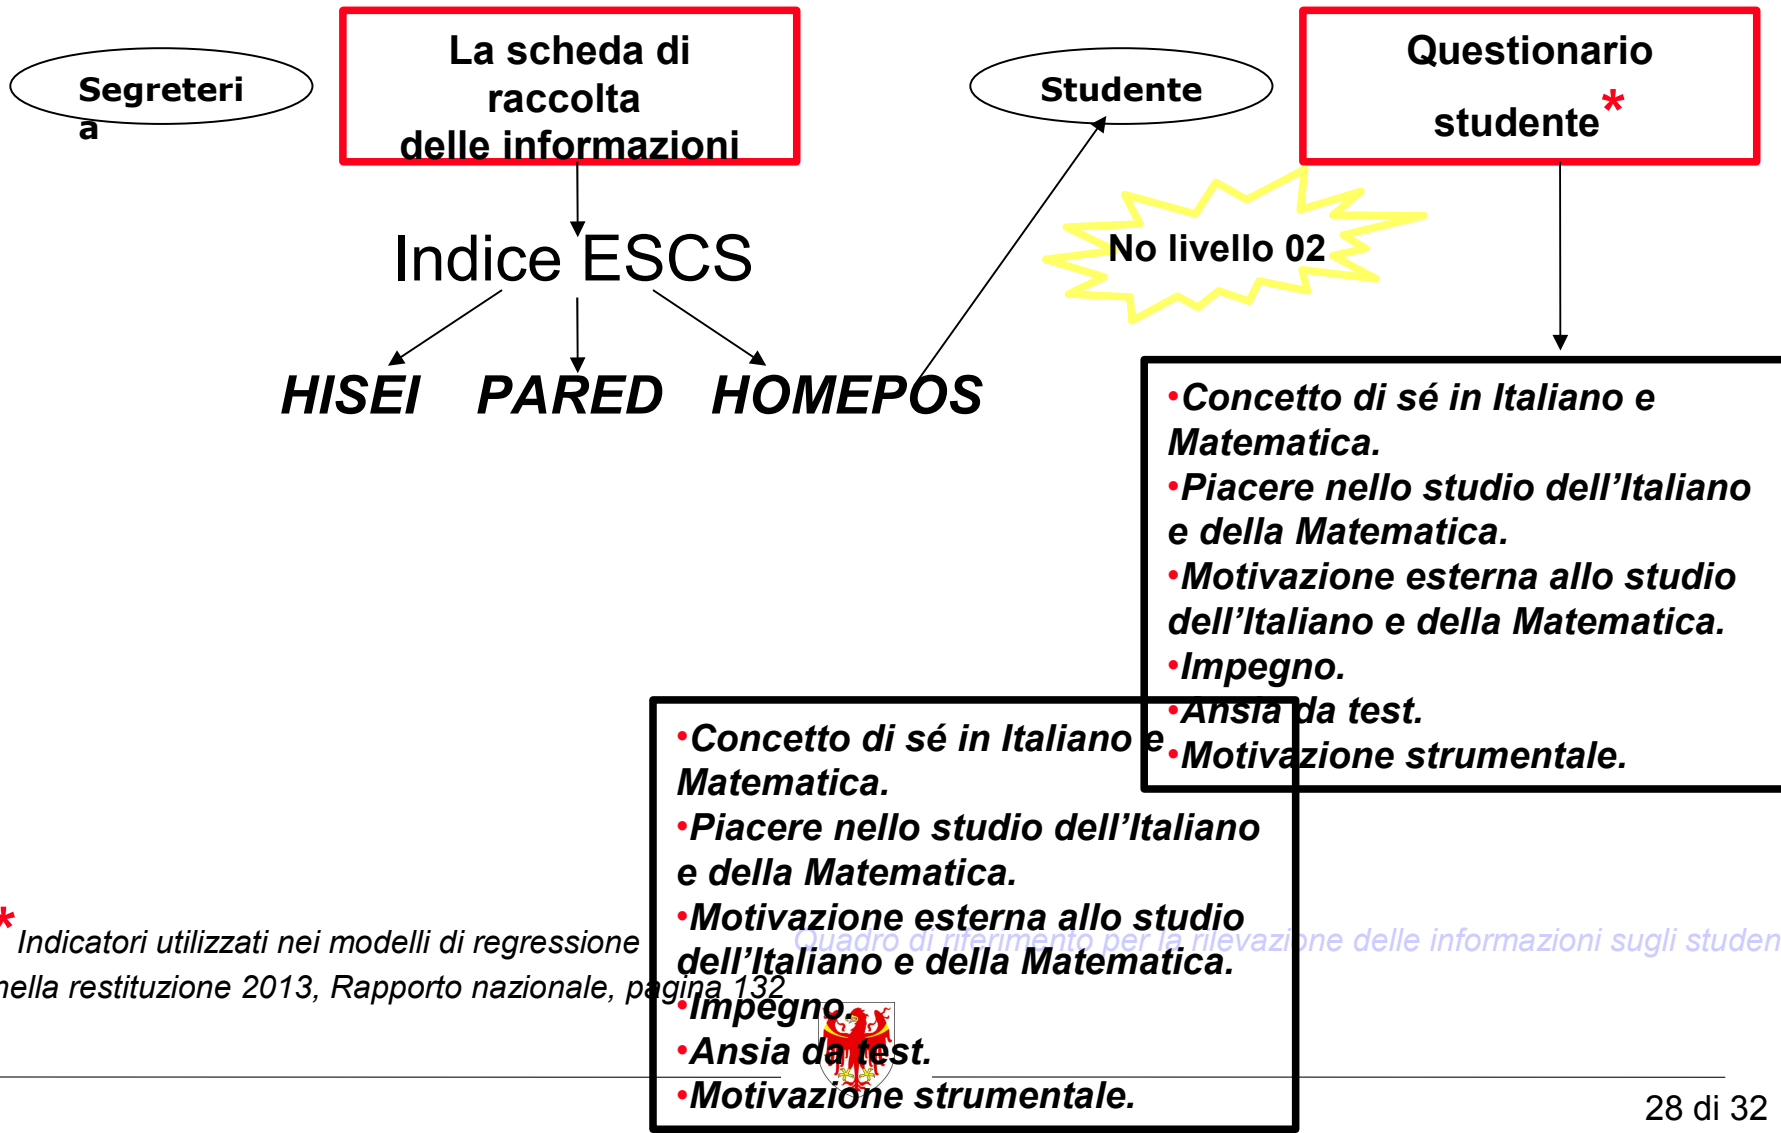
Segreteri a

La scheda di raccolta delle informazioni

Studente

Questionario studente*

Indice ESCS

No livello 02

HISEI PARED HOMEPOS

•Concetto di sé in Italiano e Matematica.
•Piacere nello studio dell’Italiano e della Matematica.
•Motivazione esterna allo studio dell’Italiano e della Matematica.
•Impegno.
•Ansia da test.
•Motivazione strumentale.

•Concetto di sé in Italiano e Matematica.
•Piacere nello studio dell’Italiano e della Matematica.
•Motivazione esterna allo studio dell’Italiano e della Matematica.
•Impegno.
•Ansia da test.
•Motivazione strumentale.

* Indicatori utilizzati nei modelli di regressione nella restituzione 2013, Rapporto nazionale, pagina 132

Quadro di riferimento per la rilevazione delle informazioni sugli studen

28 di 32